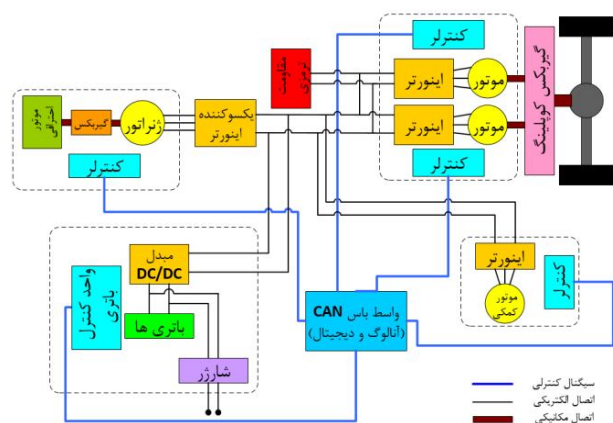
کنترلر
مقاومت ترمزی
اینورتر
موتور
اینورتر
موتور
گیربکس کوپلینگ
کنترلر
موتور احتراقی
گیربکس
ژنراتور
یکسوکننده اینورتر
کنترلر
مبدل DC/DC
واحد کنترل باتری
باتری ها
شارژر
CAN واسط باس
(آنالوگ و دیجیتال)
اینورتر
موتور کمکی
کنترلر
سیگنال کنترلی
اتصال الکتریکی
اتصال مکانیکی